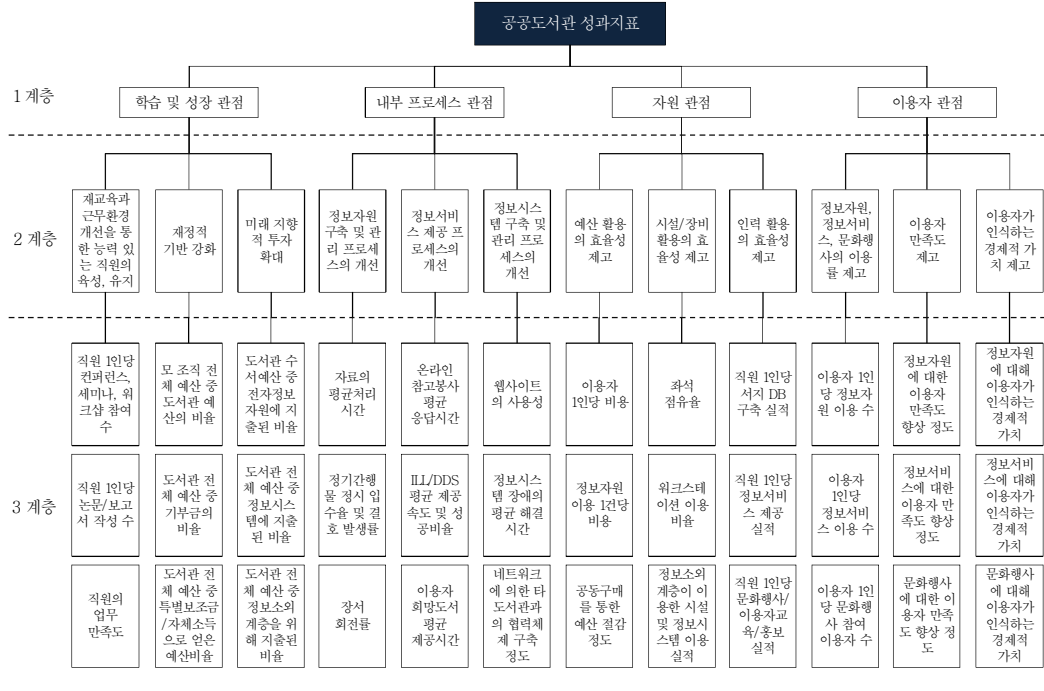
공공도서관 성과지표

1 계층

학습 및 성장 관점

내부 프로세스 관점

자원 관점

이용자 관점

2 계층

재교육과 근무환경 개선을 통한 능력 있는 직원의 육성, 유지

재정적 기반 강화

미래 지향적 투자 확대

정보자원 구축 및 관리 프로세스의 개선

정보서비스 제공 프로세스의 개선

정보시스템 구축 및 관리 프로세스의 개선

예산 활용의 효율성 제고

시설/장비 활용의 효율성 제고

인력 활용의 효율성 제고

정보자원, 정보서비스, 문화행사의 이용률 제고

이용자 만족도 제고

이용자가 인식하는 경제적 가치 제고

3 계층

| 직원 1인당 컨퍼런스, 세미나, 워크샵 참여 수 | 모 조직 전체 예산 중 도서관 예산의 비율 | 도서관 수서예산 중 전자정보자원에 지출된 비율 | 자료의 평균처리 시간 | 온라인 참고봉사 평균 응답시간 | 웹사이트의 사용성 | 이용자 1인당 비용 | 좌석 점유율 | 직원 1인당 서지 DB 구축 실적 | 이용자 1인당 정보자원 이용 수 | 정보자원에 대한 이용자 만족도 향상 정도 | 정보자원에 대해 이용자가 인식하는 경제적 가치 |
|---|---|---|---|---|---|---|---|---|---|---|---|
| 직원 1인당 논문/보고서 작성 수 | 도서관 전체 예산 중 기부금의 비율 | 도서관 전체 예산 중 정보시스템에 지출된 비율 | 정기간행물 정시 입수율 및 결호 발생률 | ILL/DDS 평균 제공 속도 및 성공비율 | 정보시스템 장애의 평균 해결 시간 | 정보자원 이용 1건당 비용 | 워크스테이션 이용 비율 | 직원 1인당 정보서비스 제공 실적 | 이용자 1인당 정보서비스 이용 수 | 정보서비스에 대한 이용자 만족도 향상 정도 | 정보서비스에 대해 이용자가 인식하는 경제적 가치 |
| 직원의 업무 만족도 | 도서관 전체 예산 중 특별보조금/자체소득으로 얻은 예산비율 | 도서관 전체 예산 중 정보소외 계층을 위해 지출된 비율 | 장서 회전률 | 이용자 희망도서 평균 제공시간 | 네트워크에 의한 타 도서관과의 협력체제 구축 정도 | 공동구매를 통한 예산 절감 정도 | 정보소외 계층이 이용한 시설 및 정보시스템 이용 실적 | 직원 1인당 문화행사/이용자교육/홍보 실적 | 이용자 1인당 문화행사 참여 이용자 수 | 문화행사에 대한 이용자 만족도 향상 정도 | 문화행사에 대해 이용자가 인식하는 경제적 가치 |